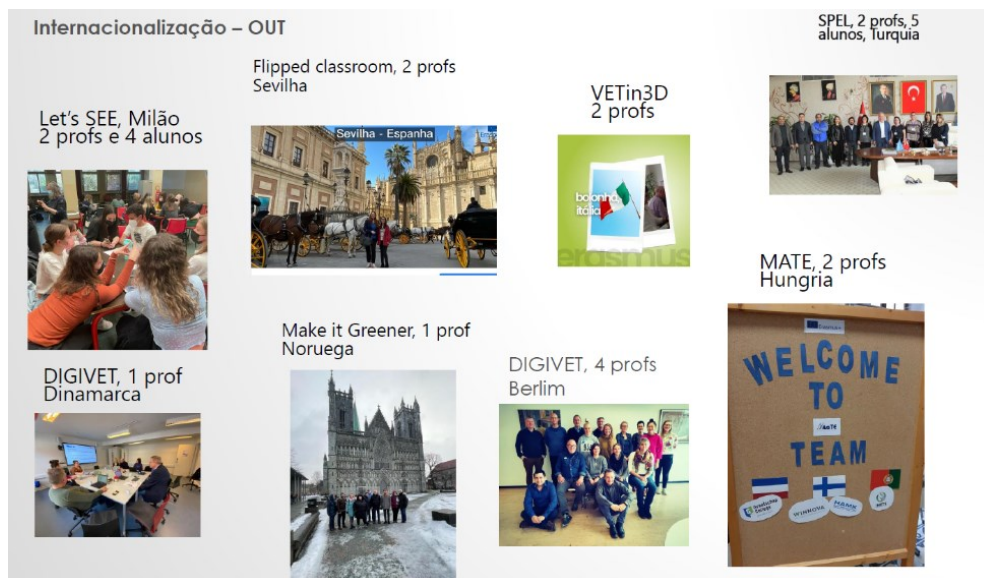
Internacionalização – OUT

Let's SEE, Milão
2 profs e 4 alunos

Flipped classroom, 2 profs
Sevilha

Sevilha - Espanha

VETin3D
2 profs

bolonha
Itália
erasmus

SPEL, 2 profs, 5 alunos, Turquia

MATE, 2 profs
Hungria

WELCOME
TO
TEAM

DIGIVET, 1 prof
Dinamarca

Make it Greener, 1 prof
Noruega

DIGIVET, 4 profs
Berlim